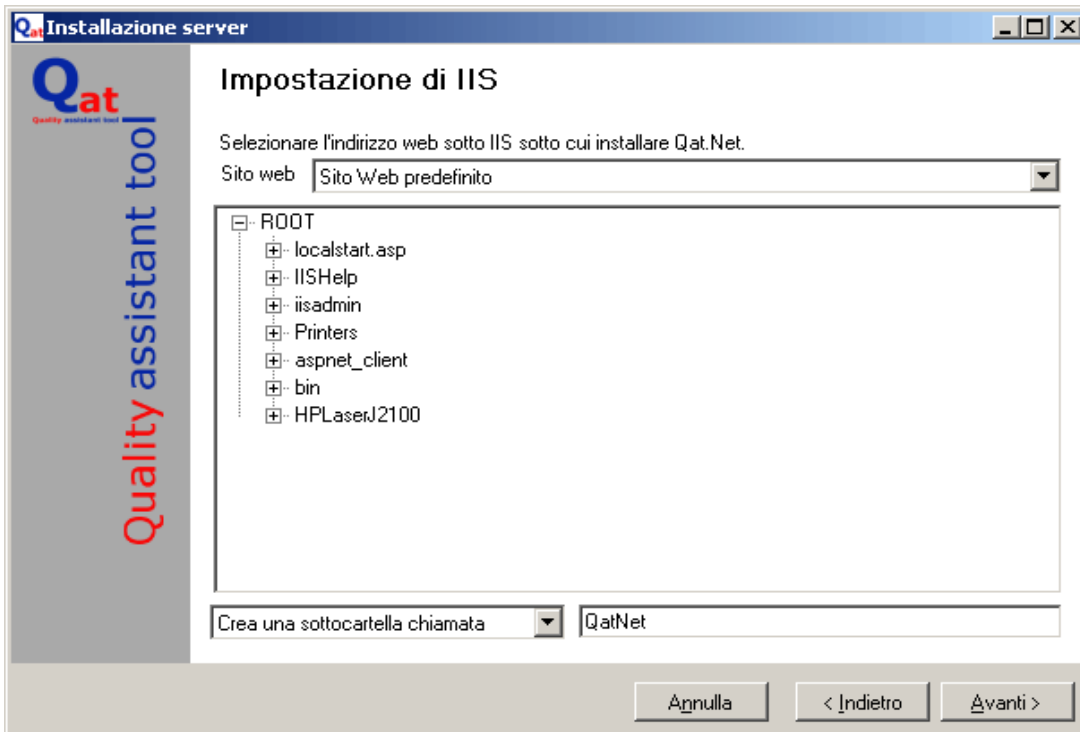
Qat Installazione server

Qat
Quality assistant tool

Quality assistant tool

Impostazione di IIS

Selezionare l'indirizzo web sotto IIS sotto cui installare Qat.Net.

Sito web Sito Web predefinito

ROOT
localstart.asp
IISHelp
iisadmin
Printers
aspnet_client
bin
HPLaserJ2100

Crea una sottocartella chiamata
QatNet

Annulla
< Indietro
Avanti >